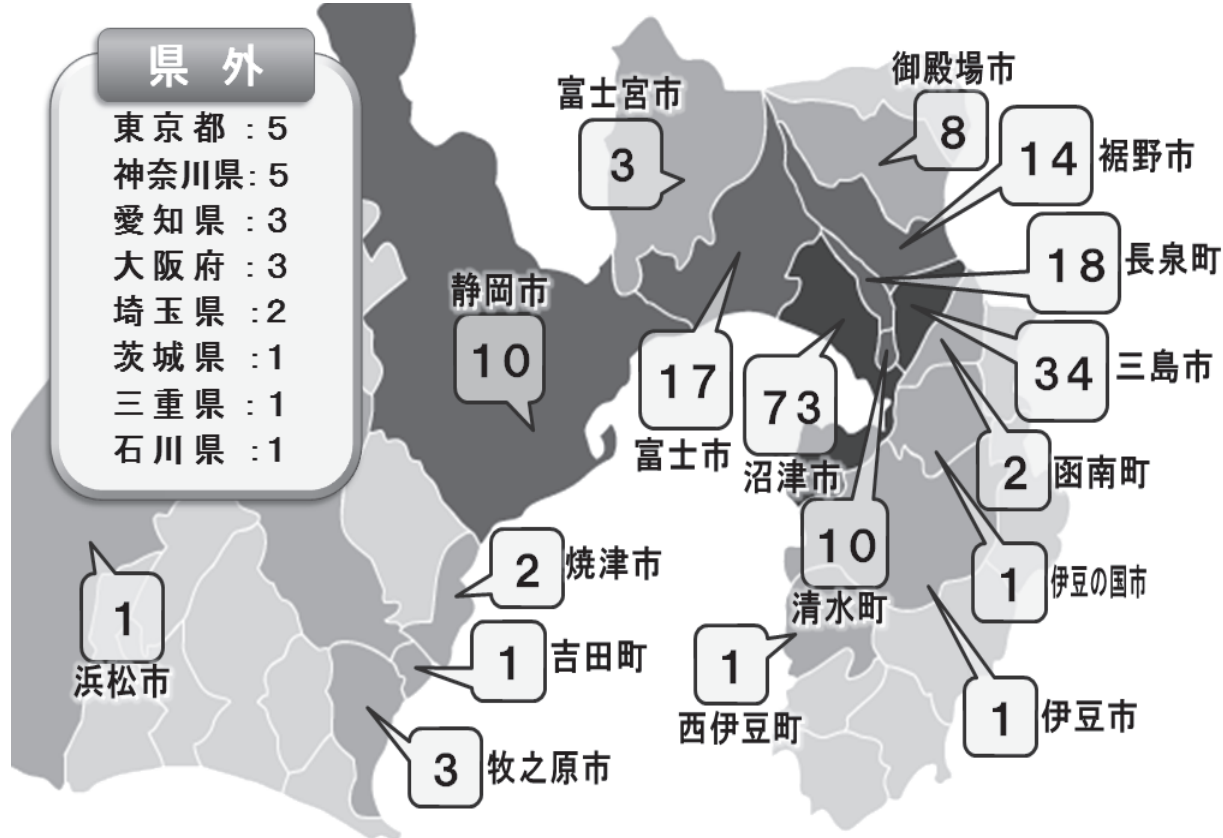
県 外
東京都 :5
神奈川県:5
愛知県 :3
大阪府 :3
埼玉県 :2
茨城県 :1
三重県 :1
石川県 :1

富士宮市
3

御殿場市
8

14
裾野市

18
長泉町

静岡市
10

17
富士市

73
沼津市

34
三島市

2
函南町

10
清水町

1
伊豆の国市

2
焼津市

1
浜松市

1
吉田町

1
西伊豆町

1
伊豆市

3
牧之原市